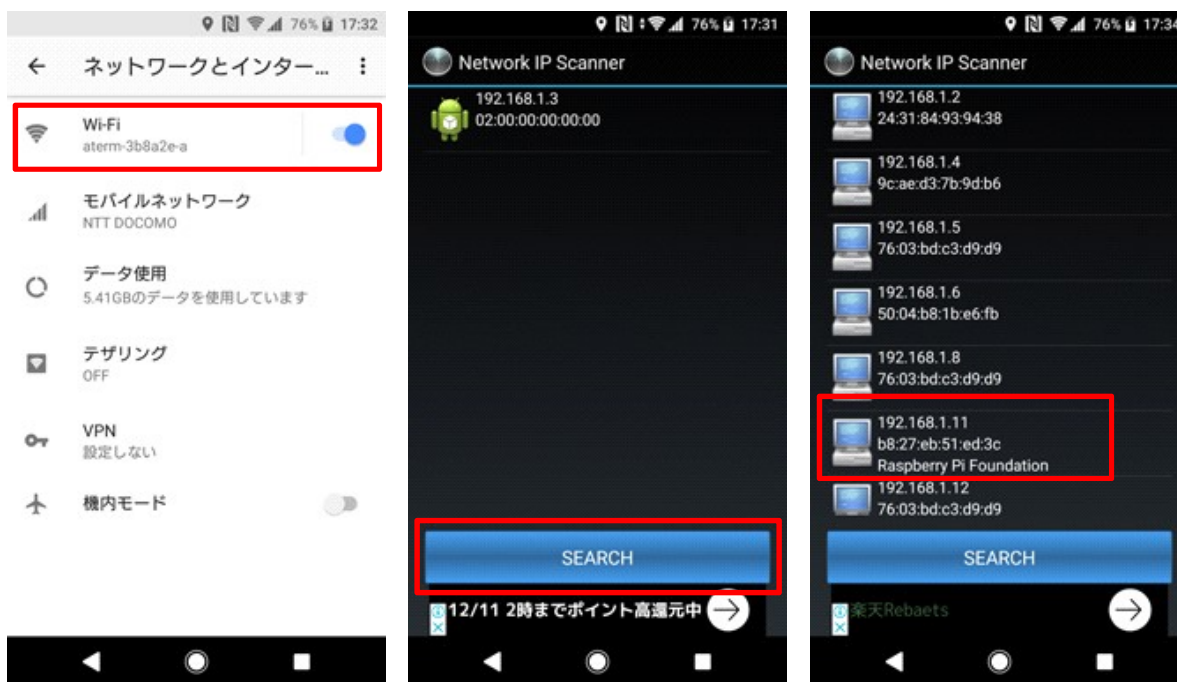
76% 17:32

ネットワークとインター...

Wi-Fi
aterm-3b8a2e-a

モバイルネットワーク
NTT DOCOMO

データ使用
5.41GBのデータを使用しています

テザリング
OFF

VPN
設定しない

機内モード

76% 17:31

Network IP Scanner

192.168.1.3
02:00:00:00:00:00

SEARCH

12/11 2時までポイント高還元中

76% 17:34

Network IP Scanner

192.168.1.2
24:31:84:93:94:38

192.168.1.4
9c:ae:d3:7b:9d:b6

192.168.1.5
76:03:bd:c3:d9:d9

192.168.1.6
50:04:b8:1b:e6:fb

192.168.1.8
76:03:bd:c3:d9:d9

192.168.1.11
b8:27:eb:51:ed:3c
Raspberry Pi Foundation

192.168.1.12
76:03:bd:c3:d9:d9

SEARCH

楽天Rebaets